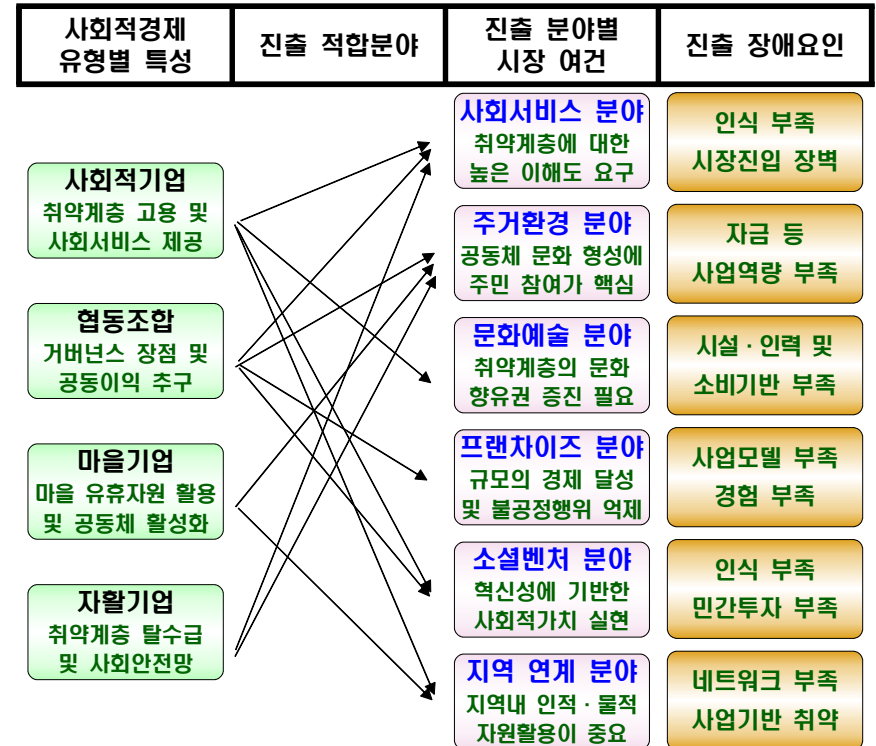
| 사회적경제 유형별 특성 | 진출 적합분야 | 진출 분야별 시장 여건 | 진출 장애요인 |
|---|---|---|---|

사회적기업
취약계층 고용 및 사회서비스 제공

협동조합
거버넌스 장점 및 공동이익 추구

마을기업
마을 유휴자원 활용 및 공동체 활성화

자활기업
취약계층 탈수급 및 사회안전망

사회서비스 분야
취약계층에 대한 높은 이해도 요구

주거환경 분야
공동체 문화 형성에 주민 참여가 핵심

문화예술 분야
취약계층의 문화 향유권 증진 필요

프랜차이즈 분야
규모의 경제 달성 및 불공정행위 억제

소셜벤처 분야
혁신성에 기반한 사회적가치 실현

지역 연계 분야
지역내 인적 · 물적 자원활용이 중요

인식 부족
시장진입 장벽

자금 등
사업역량 부족

시설 · 인력 및
소비기반 부족

사업모델 부족
경험 부족

인식 부족
민간투자 부족

네트워크 부족
사업기반 취약